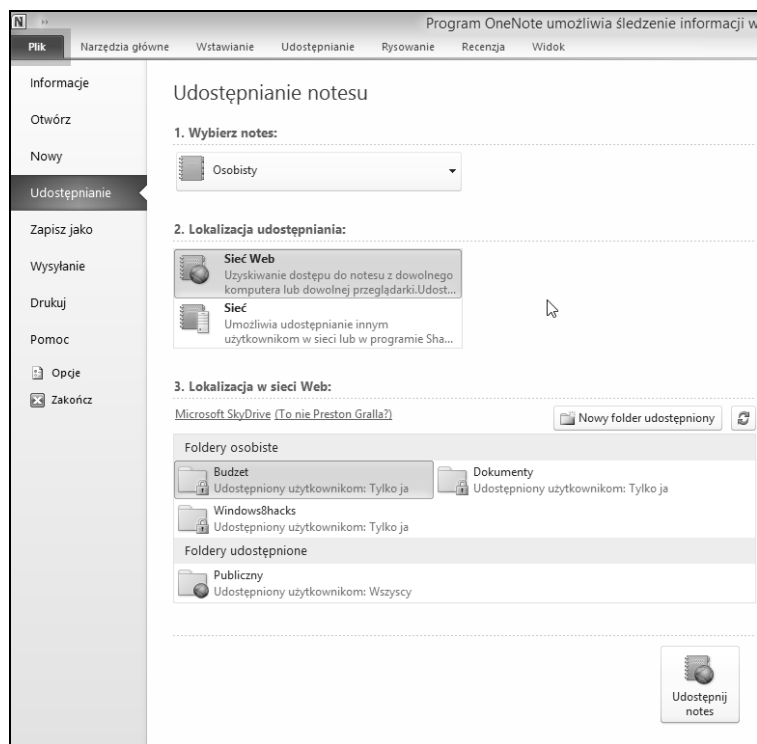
Program OneNote umożliwia śledzenie informacji w

Plik | Narzędzia główne | Wstawianie | Udostępnianie | Rysowanie | Recenzja | Widok

Informacje

Otwórz

Nowy

Udostępnianie

Zapisz jako

Wysyłanie

Drukuj

Pomoc

Opcje

Zakończ

Udostępnianie notesu

1. Wybierz notes:

Osobisty

2. Lokalizacja udostępniania:

Sieć Web
Uzyskiwanie dostępu do notesu z dowolnego komputera lub dowolnej przeglądarki.Udost...

Sieć
Umożliwia udostępnianie innym użytkownikom w sieci lub w programie Sha...

3. Lokalizacja w sieci Web:

Microsoft SkyDrive (To nie Preston Gralla?)

Nowy folder udostępniony

Foldery osobiste

Budzet
Udostępniony użytkownikom: Tylko ja

Dokumenty
Udostępniony użytkownikom: Tylko ja

Windows8hacks
Udostępniony użytkownikom: Tylko ja

Foldery udostępnione

Publiczny
Udostępniony użytkownikom: Wszyscy

Udostępnij notes